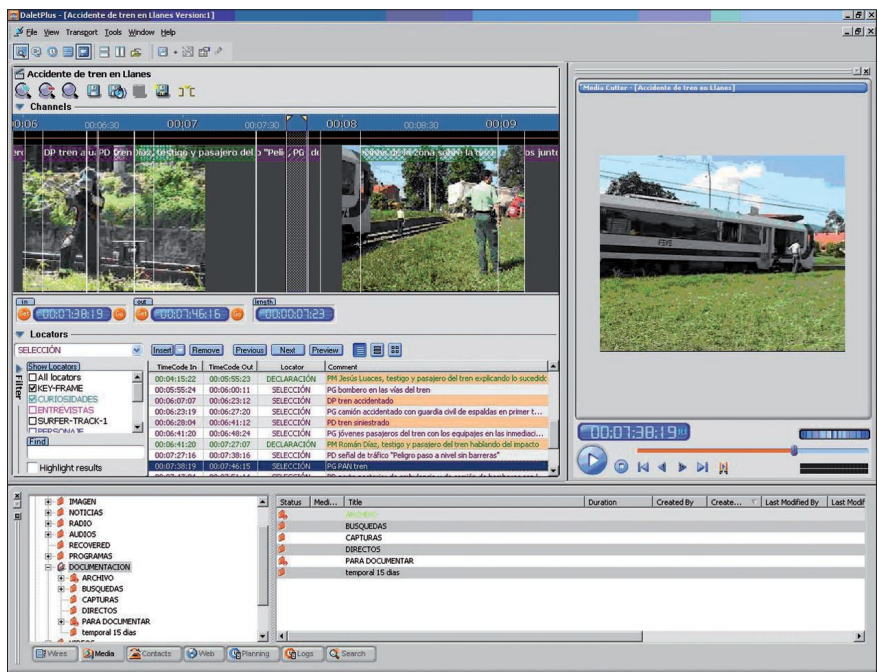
DaletPlus - [Accidente de tren en Llanes Version:1]

File View Transport Tools Window Help

Accidente de tren en Llanes

Channels

0:06 00:06:30 00:07 00:07:30 00:08 00:08:30 00:09

DP tren a... PD tren... Díaz, testigo y pasajero del... "Peli... PG ... de la zona sobre la ... os junt...

in 00:07:38:19 out 00:07:46:16 length 00:00:07:23

Locators

SELECCIÓN

Insert Remove Previous Next Preview

Show Locators

Filter

All locators
KEY-FRAME
CURIOSIDADES
ENTREVISTAS
SURFER-TRACK-1
PERSONAJE

Find

Highlight results

| TimeCode In | TimeCode Out | Locator | Comment |
|---|---|---|---|
| 00:04:15:22 | 00:05:55:23 | DECLARACIÓN | PM Jesús Luaces, testigo y pasajero del tren explicando lo sucedido |
| 00:05:55:24 | 00:06:00:11 | SELECCIÓN | PG bombero en las vías del tren |
| 00:06:07:07 | 00:06:23:12 | SELECCIÓN | DP tren accidentado |
| 00:06:23:19 | 00:06:27:20 | SELECCIÓN | PG camión accidentado con guardia civil de espaldas en primer t... |
| 00:06:28:04 | 00:06:41:12 | SELECCIÓN | PD tren siniestrado |
| 00:06:41:20 | 00:06:48:24 | SELECCIÓN | PG jóvenes pasajeros del tren con los equipajes en las inmediaci... |
| 00:06:41:20 | 00:07:27:07 | DECLARACIÓN | PM Román Díaz, testigo y pasajero del tren hablando del impacto |
| 00:07:27:16 | 00:07:38:16 | SELECCIÓN | PD señal de tráfico "Peligro paso a nivel sin barreras" |
| 00:07:38:19 | 00:07:46:15 | SELECCIÓN | PG PAN tren |

Media Cutter - [Accidente de tren en Llanes]

00:07:38:19

IMAGEN
NOTICIAS
RADIO
AUDIOS
RECOVERED
PROGRAMAS
DOCUMENTACION
ARCHIVO
BUSQUEDAS
CAPTURAS
DIRECTOS
PARA DOCUMENTAR
temporal 15 dias

| Status | Medi... | Title | Duration | Created By | Create... | Last Modified By | Last Modif |
|---|---|---|---|---|---|---|---|
| | | ARCHIVO | | | | | |
| | | BUSQUEDAS | | | | | |
| | | CAPTURAS | | | | | |
| | | DIRECTOS | | | | | |
| | | PARA DOCUMENTAR | | | | | |
| | | temporal 15 dias | | | | | |

Wires Media Contacts Web Planning Logs Search